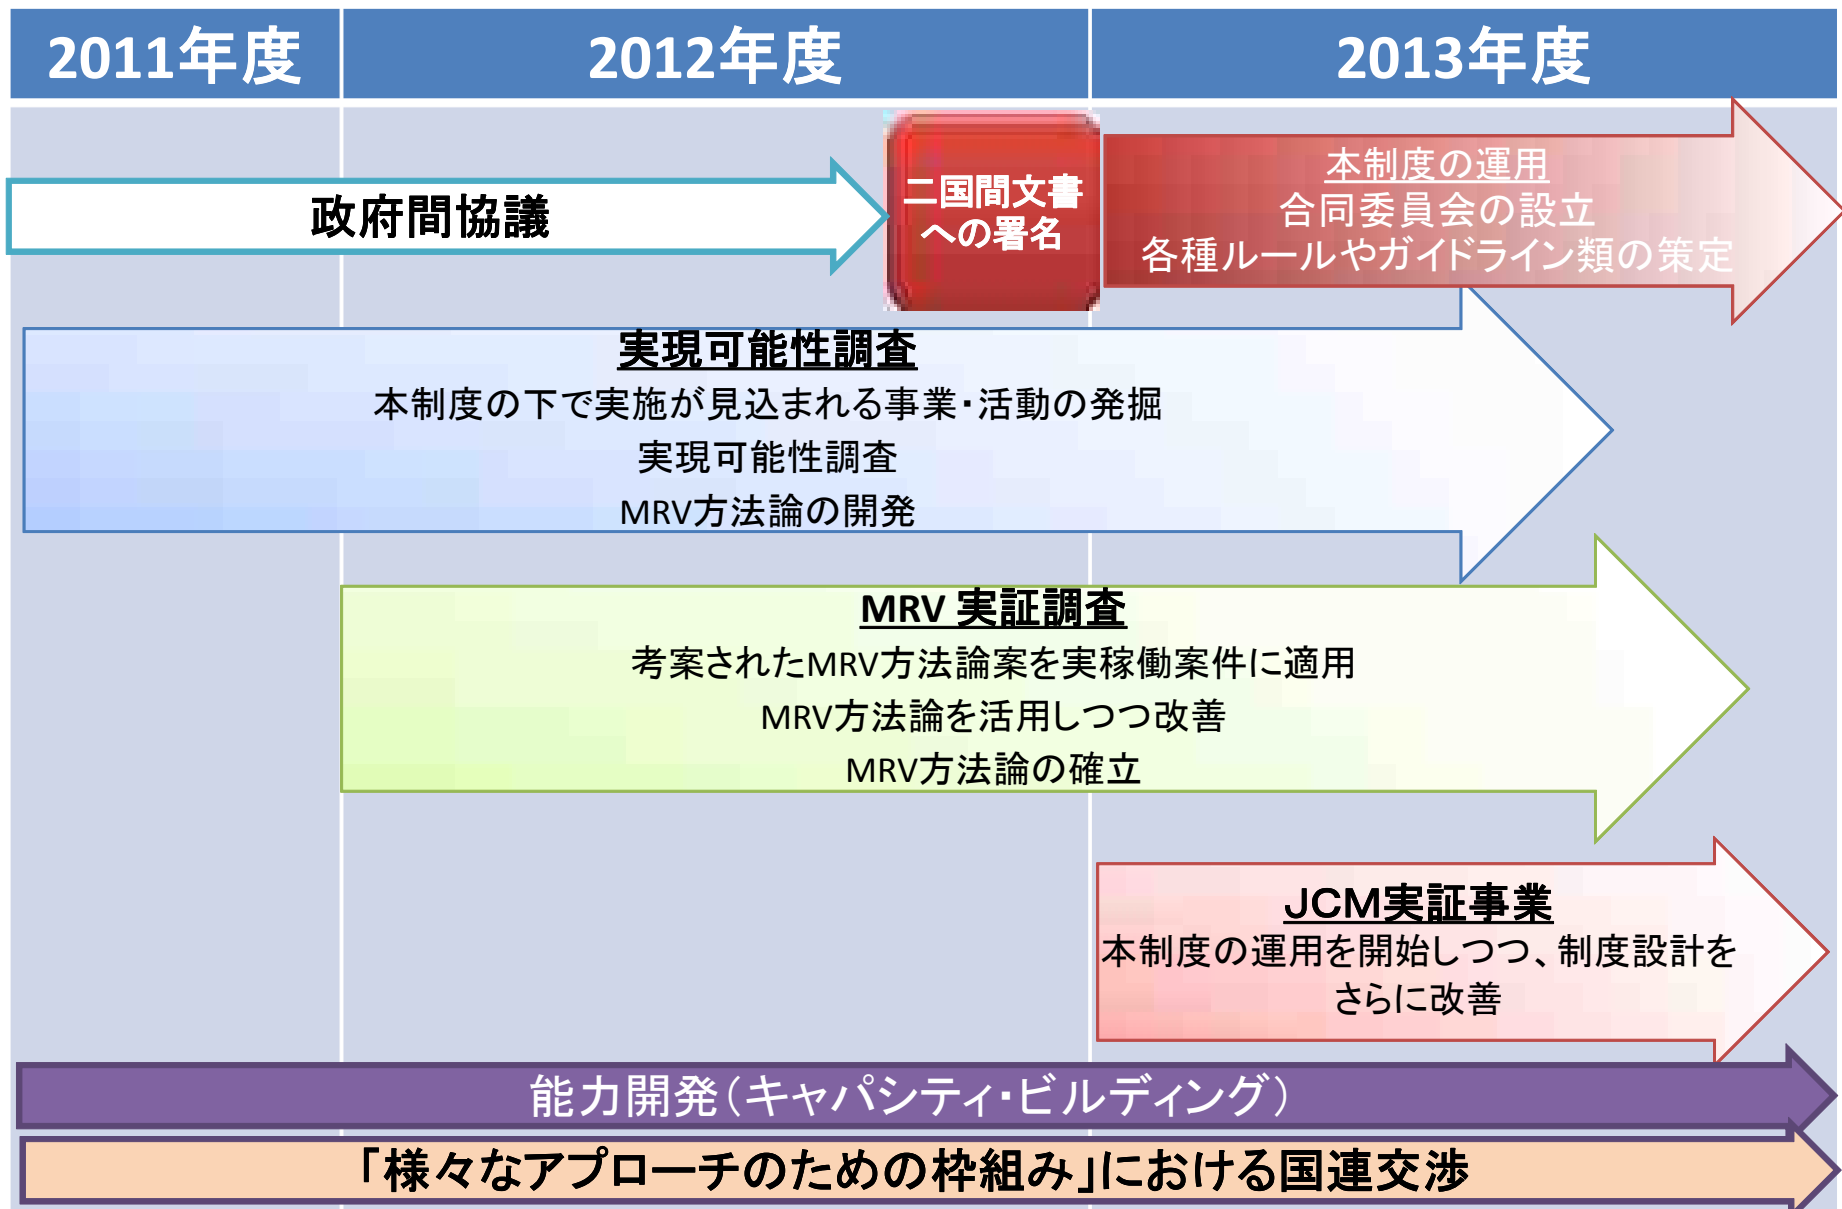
| 2011年度 | 2012年度 | 2013年度 |
|---|---|---|

政府間協議

二国間文書への署名

本制度の運用
合同委員会の設立
各種ルールやガイドライン類の策定

実現可能性調査
本制度の下で実施が見込まれる事業・活動の発掘
実現可能性調査
MRV方法論の開発

MRV 実証調査
考案されたMRV方法論案を実稼働案件に適用
MRV方法論を活用しつつ改善
MRV方法論の確立

JCM実証事業
本制度の運用を開始しつつ、制度設計をさらに改善

能力開発（キャパシティ・ビルディング）

「様々なアプローチのための枠組み」における国連交渉